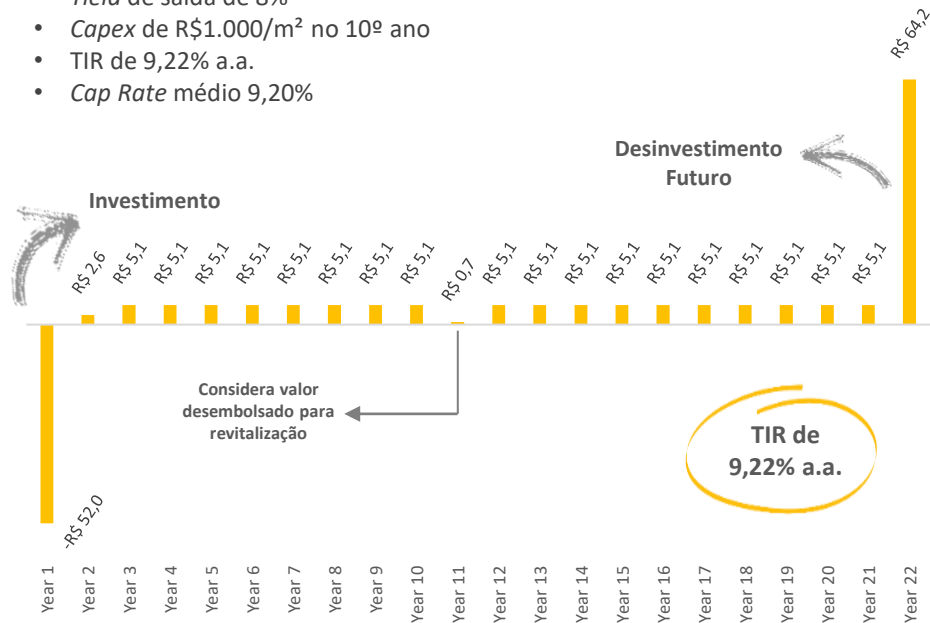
*Yield* de saída de 8%
• *Capex* de R$1.000/m² no 10º ano
• TIR de 9,22% a.a.
• *Cap Rate* médio 9,20%

Investimento

Desinvestimento Futuro

-R$ 52,0
R$ 2,6
R$ 5,1
R$ 5,1
R$ 5,1
R$ 5,1
R$ 5,1
R$ 5,1
R$ 5,1
R$ 5,1
R$ 0,7
R$ 5,1
R$ 5,1
R$ 5,1
R$ 5,1
R$ 5,1
R$ 5,1
R$ 5,1
R$ 5,1
R$ 5,1
R$ 5,1
R$ 64,2

Considera valor desembolsado para revitalização

TIR de 9,22% a.a.

Year 1
Year 2
Year 3
Year 4
Year 5
Year 6
Year 7
Year 8
Year 9
Year 10
Year 11
Year 12
Year 13
Year 14
Year 15
Year 16
Year 17
Year 18
Year 19
Year 20
Year 21
Year 22